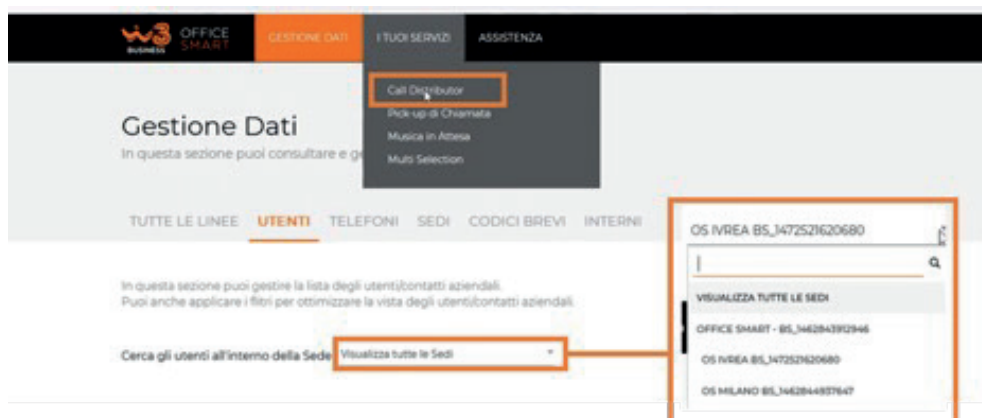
W3 BUSINESS OFFICE SMART GESTIONE DATI I TUOI SERVIZI ASSISTENZA

Call Distributor
Pick-up di Chiamata
Musica in Attesa
Multi Selection

Gestione Dati
In questa sezione puoi consultare e ge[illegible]

TUTTE LE LINEE UTENTI TELEFONI SEDI CODICI BREVI INTERNI

In questa sezione puoi gestire la lista degli utenti/contatti aziendali.
Puoi anche applicare i filtri per ottimizzare la vista degli utenti/contatti aziendali.

Cerca gli utenti all'interno della Sede Visualizza tutte le Sedi

OS IVREA BS_1472521620680

VISUALIZZA TUTTE LE SEDI
OFFICE SMART - BS_1462843912946
OS IVREA BS_1472521620680
OS MILANO BS_1462844937647